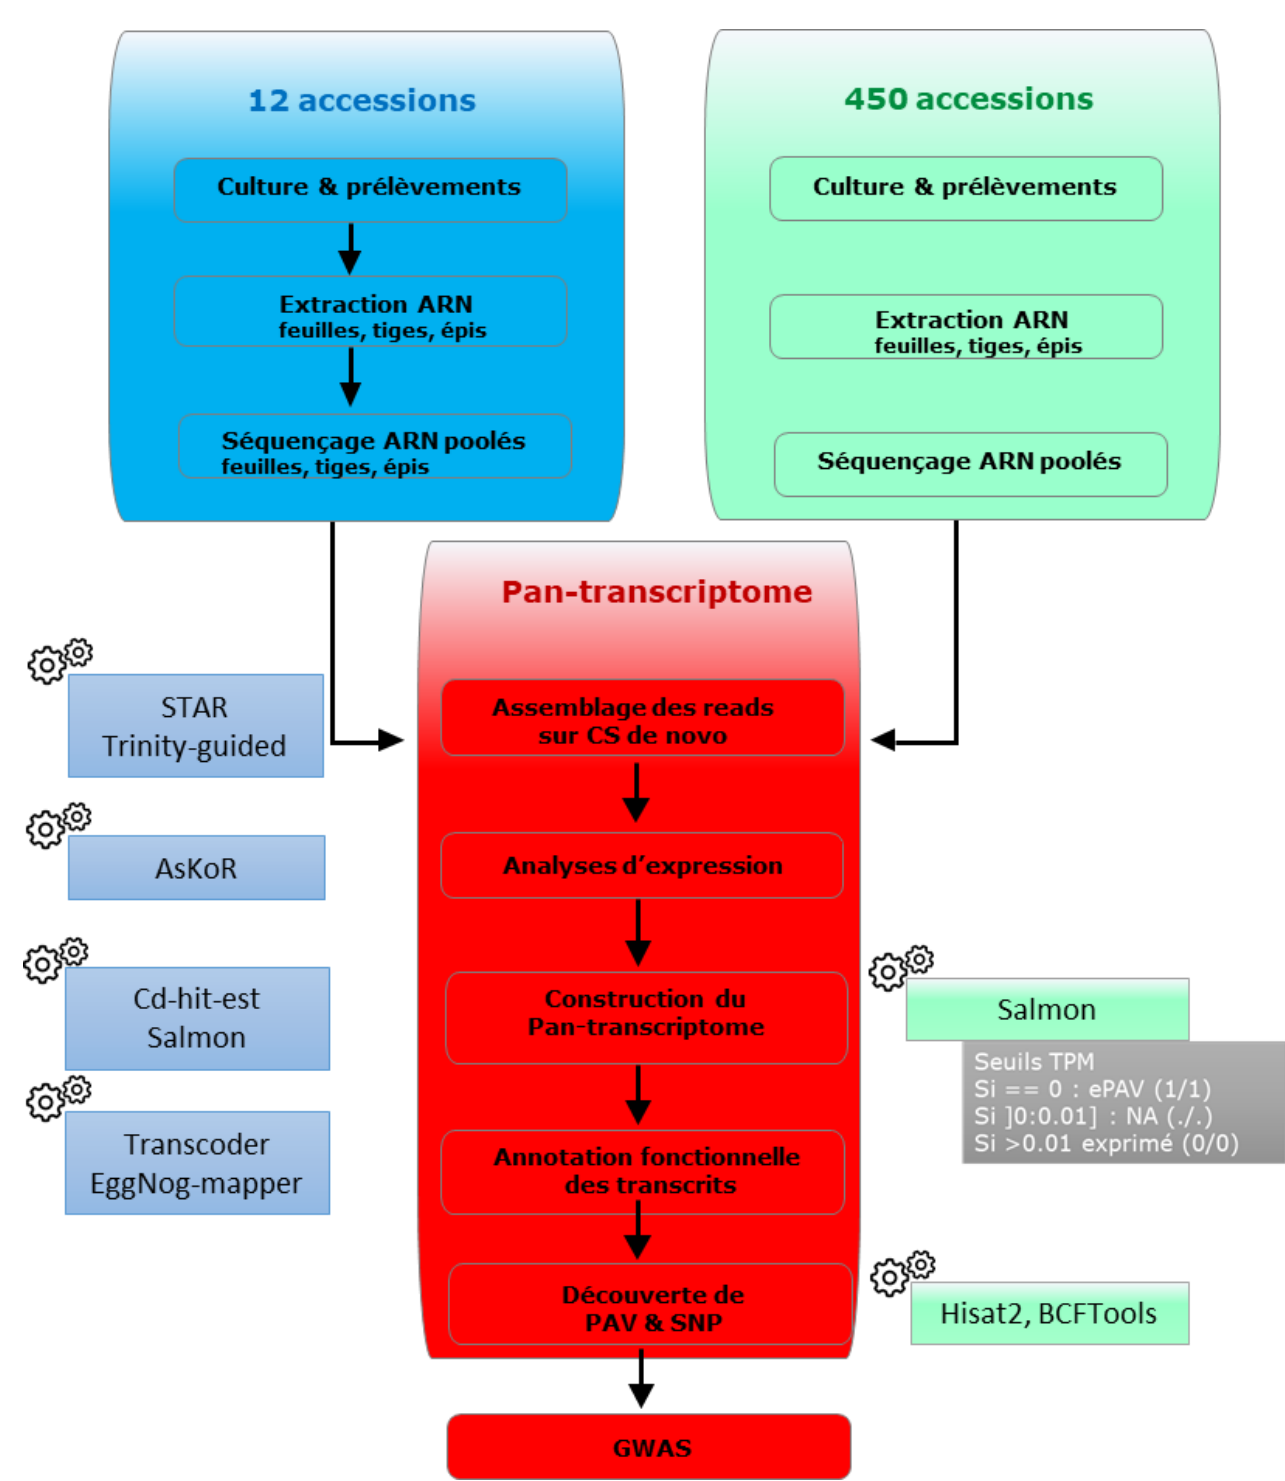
12 accessions

Culture & prélèvements

Extraction ARN
feuilles, tiges, épis

Séquençage ARN poolés
feuilles, tiges, épis

450 accessions

Culture & prélèvements

Extraction ARN
feuilles, tiges, épis

Séquençage ARN poolés

Pan-transcriptome

STAR
Trinity-guided

Assemblage des reads
sur CS de novo

AsKoR

Analyses d'expression

Cd-hit-est
Salmon

Construction du
Pan-transcriptome

Salmon

Seuils TPM
Si == 0 : ePAV (1/1)
Si ]0:0.01] : NA (./.)
Si >0.01 exprimé (0/0)

Transcoder
EggNog-mapper

Annotation fonctionnelle
des transcrits

Découverte de
PAV & SNP

Hisat2, BCFTools

GWAS